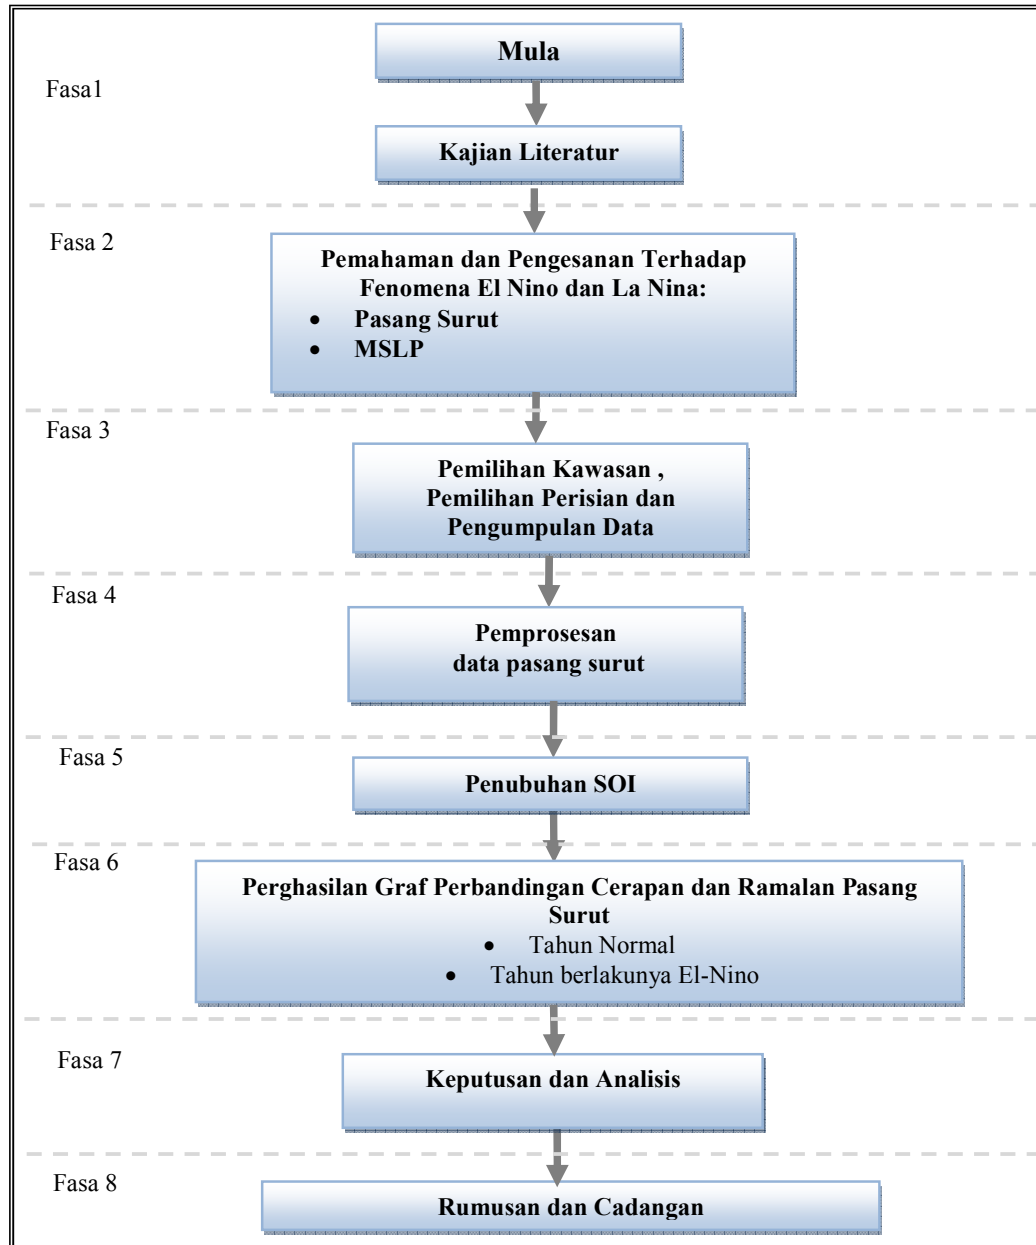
Fasa1

Mula

Kajian Literatur

Fasa 2

Pemahaman dan Pengesanan Terhadap Fenomena El Nino dan La Nina:
- Pasang Surut
- MSLP

Fasa 3

Pemilihan Kawasan , Pemilihan Perisian dan Pengumpulan Data

Fasa 4

Pemprosesan data pasang surut

Fasa 5

Penubuhan SOI

Fasa 6

Perghasilan Graf Perbandingan Cerapan dan Ramalan Pasang Surut
- Tahun Normal
- Tahun berlakunya El-Nino

Fasa 7

Keputusan dan Analisis

Fasa 8

Rumusan dan Cadangan